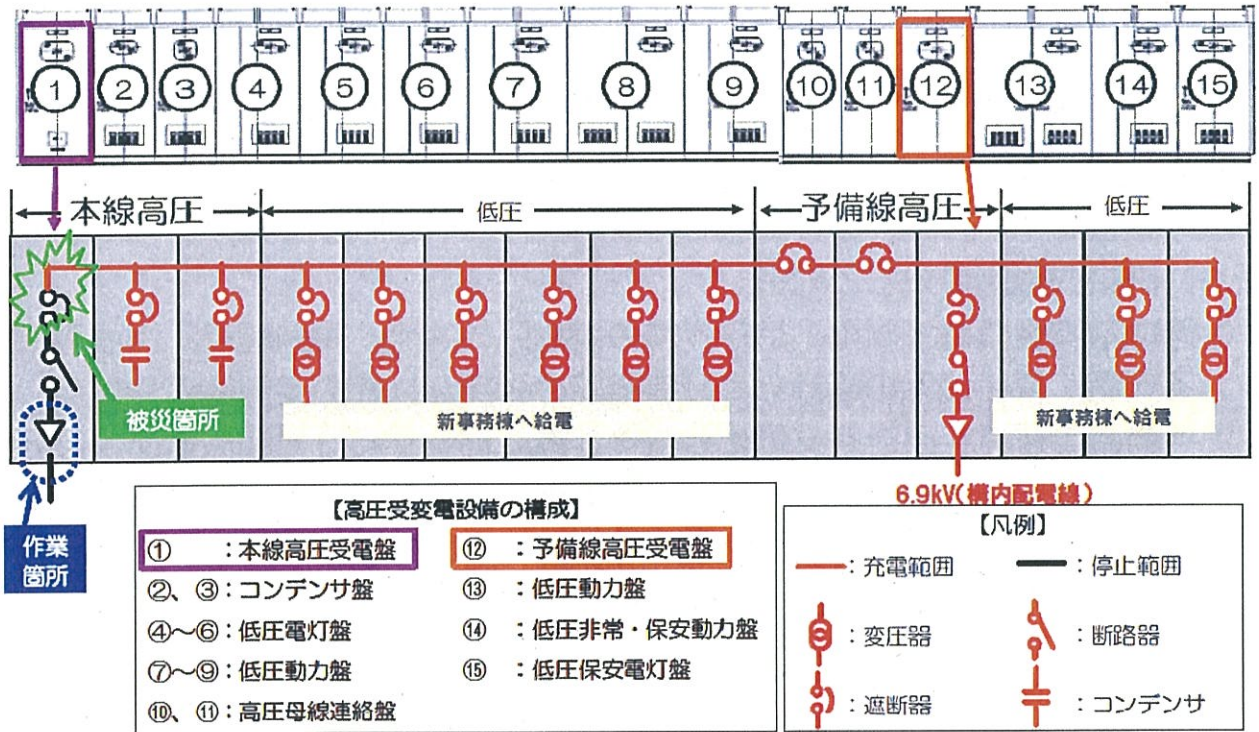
①
②
③
④
⑤
⑥
⑦
⑧
⑨
⑩
⑪
⑫
⑬
⑭
⑮

本線高圧
低圧
予備線高圧
低圧

被災箇所
新事務棟へ給電
新事務棟へ給電
作業箇所
6.9kV（構内配電線）

【高圧受変電設備の構成】
① ：本線高圧受電盤
②、③：コンデンサ盤
④～⑥：低圧電灯盤
⑦～⑨：低圧動力盤
⑩、⑪：高圧母線連絡盤
⑫ ：予備線高圧受電盤
⑬ ：低圧動力盤
⑭ ：低圧非常・保安動力盤
⑮ ：低圧保安電灯盤

【凡例】
：充電範囲
：停止範囲
：変圧器
：断路器
：遮断器
：コンデンサ